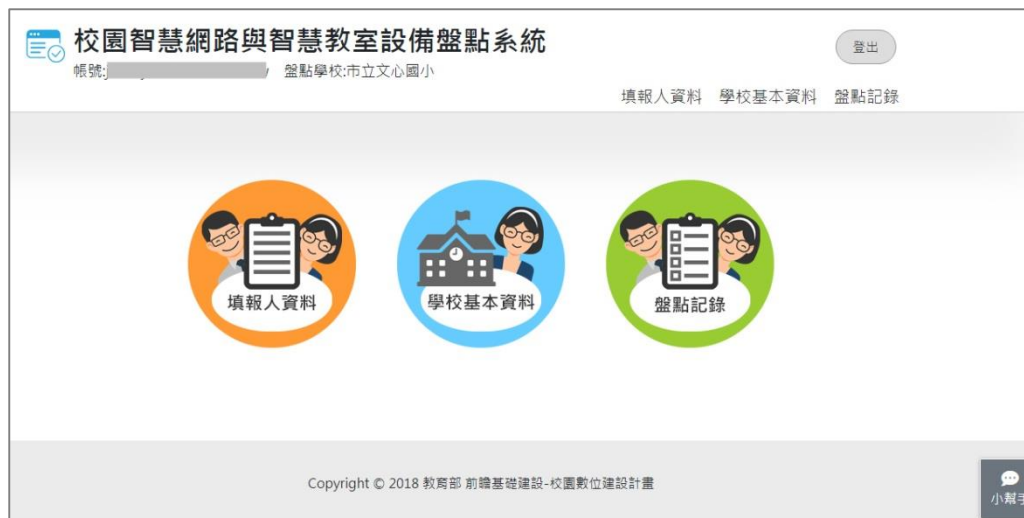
校園智慧網路與智慧教室設備盤點系統
帳號:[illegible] / 盤點學校:市立文心國小

登出

填報人資料 學校基本資料 盤點記錄

填報人資料

學校基本資料

盤點記錄

Copyright © 2018 教育部 前瞻基礎建設-校園數位建設計畫

小幫手